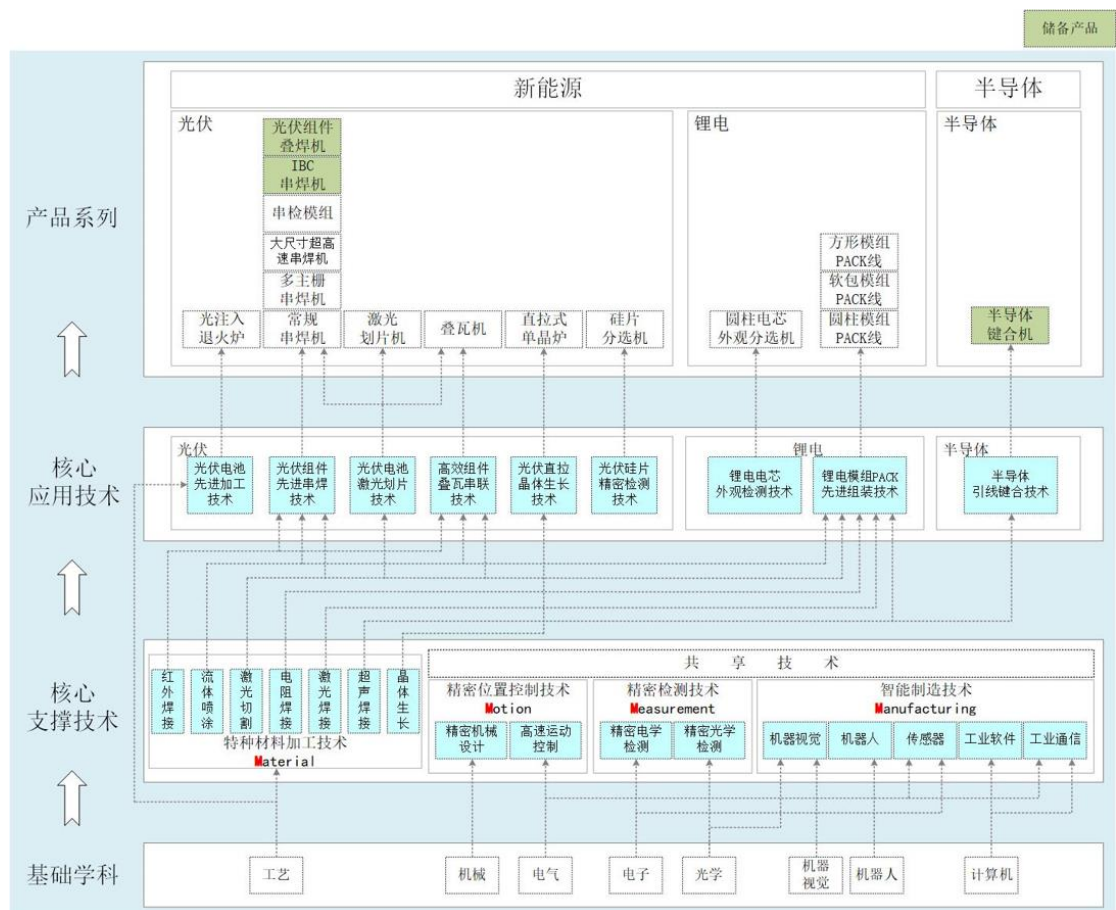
储备产品

产品系列

新能源

半导体

光伏

光伏组件叠焊机

IBC串焊机

串检模组

大尺寸超高速串焊机

多主栅串焊机

光注入退火炉

常规串焊机

激光划片机

叠瓦机

直拉式单晶炉

硅片分选机

锂电

方形模组PACK线

软包模组PACK线

圆柱电芯外观分选机

圆柱模组PACK线

半导体

半导体键合机

核心应用技术

光伏

光伏电池先进加工技术

光伏组件先进串焊技术

光伏电池激光划片技术

高效组件叠瓦串联技术

光伏直拉晶体生长技术

光伏硅片精密检测技术

锂电

锂电电芯外观检测技术

锂电模组PACK先进组装技术

半导体

半导体引线键合技术

核心支撑技术

红外焊接

流体喷涂

激光切割

电阻焊接

激光焊接

超声焊接

晶体生长

特种材料加工技术
Material

共 享 技 术

精密位置控制技术
Motion

精密机械设计

高速运动控制

精密检测技术
Measurement

精密电学检测

精密光学检测

智能制造技术
Manufacturing

机器视觉

机器人

传感器

工业软件

工业通信

基础学科

工艺

机械

电气

电子

光学

机器视觉

机器人

计算机